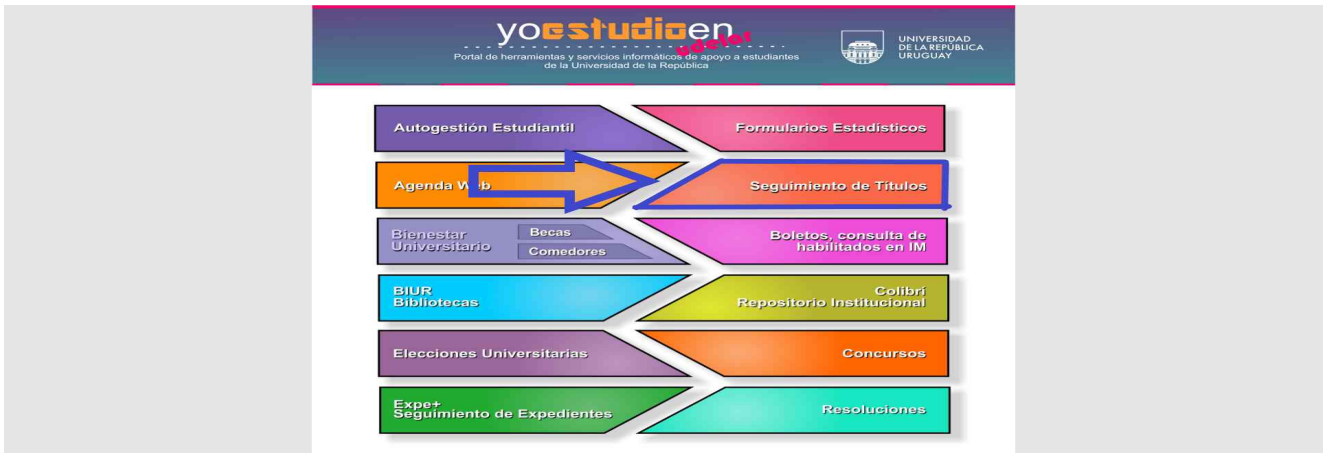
yoestudioen udelar

Portal de herramientas y servicios informáticos de apoyo a estudiantes de la Universidad de la República

UNIVERSIDAD DE LA REPÚBLICA URUGUAY

Autogestión Estudiantil

Formularios Estadísticos

Agenda W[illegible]b

Seguimiento de Titulos

Bienestar Universitario

Becas

Comedores

Boletos, consulta de habilitados en IM

BIUR Bibliotecas

Colibri Repositorio Institucional

Elecciones Universitarias

Concursos

Expe+ Seguimiento de Expedientes

Resoluciones